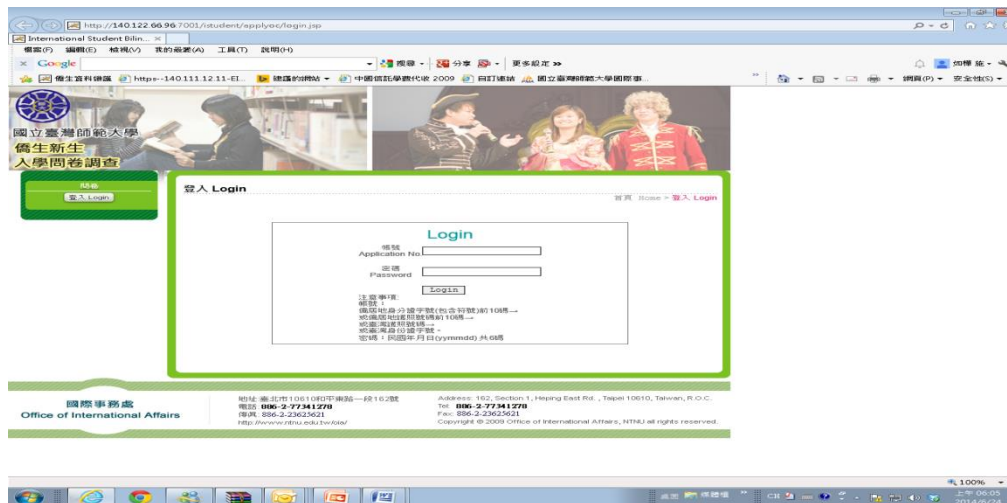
http://140.122.66.96:7001/student/applyec/login.jsp

International Student Bilin... ×

檔案(F) 編輯(E) 檢視(V) 我的最愛(A) 工具(T) 說明(H)

Google 搜尋 分享 更多設定 »

僑生資料建議 https--140.111.12.11-El... 德語的網站 中國信託學費代收 2009 自訂連結 國立臺灣師範大學國際事...

網頁(P) 安全性(S)

國立臺灣師範大學
僑生新生
入學問卷調查

服務
登入 Login

登入 Login

首頁 Home > 登入 Login

Login

帳號
Application No

密碼
Password

Login

注意事項:
帳號:
僑居地身分證字號(包含英文)前10碼→
或僑居地護照號碼前10碼→
或臺灣護照號碼→
或臺灣身分證字號→
密碼:民國年月日(yymmdd)共6碼

國際事務處
Office of International Affairs

地址:臺北市10610和平東路一段162號
電話: 886-2-77341270
傳真: 886-2-23625621
http://www.ntnu.edu.tw/oia/

Address: 162, Section 1, Heping East Rd., Taipei 10610, Taiwan, R.O.C.
Tel: 886-2-77341270
Fax: 886-2-23625621
Copyright © 2009 Office of International Affairs, NTNU all rights reserved.

100%

上午 06:05
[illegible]